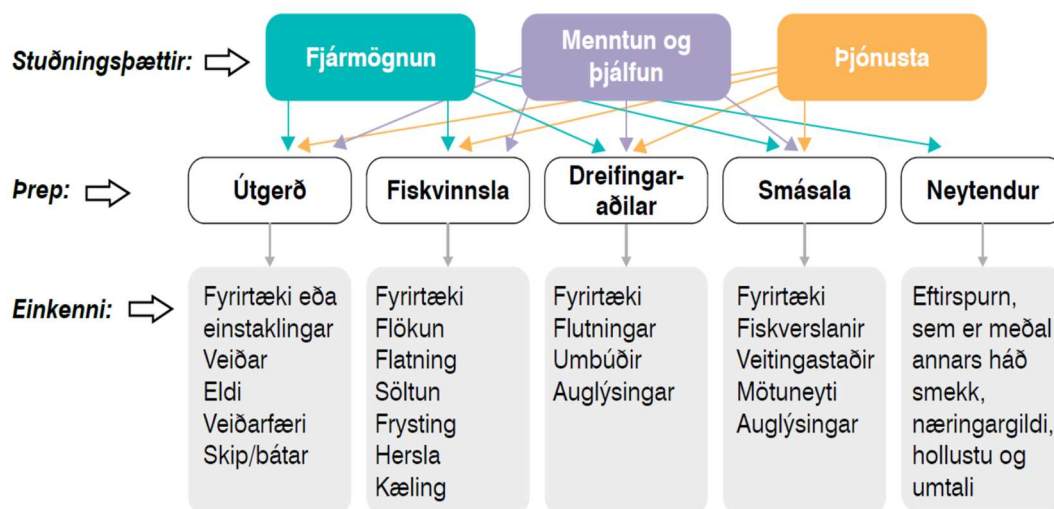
Stuðningsþættir:

Fjármögnun

Menntun og þjálfun

Þjónusta

Þrep:

Útgerð

Fiskvinnsla

Dreifingaraðilar

Smásala

Neytendur

Einkenni:

Fyrirtæki eða einstaklingar
Veiðar
Eldi
Veiðarfæri
Skip/bátar

Fyrirtæki
Flökun
Flatning
Söltun
Frysting
Hersla
Kæling

Fyrirtæki
Flutningar
Umbúðir
Auglýsingar

Fyrirtæki
Fiskverslanir
Veitingastaðir
Mötuneyti
Auglýsingar

Eftirspurn, sem er meðal annars háð smekk, næringargildi, hollustu og umtali